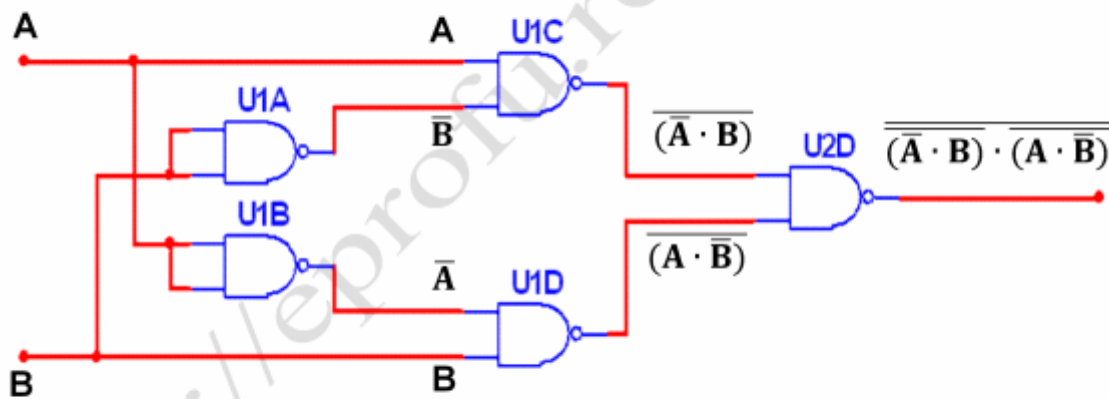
A
B
U1A
U1B
A
$\overline{B}$
U1C
$\overline{A}$
U1D
B
$\overline{(\overline{A} \cdot B)}$
$\overline{(A \cdot \overline{B})}$
U2D
$\overline{\overline{(\overline{A} \cdot B)} \cdot \overline{(A \cdot \overline{B})}}$
://eprofu.r